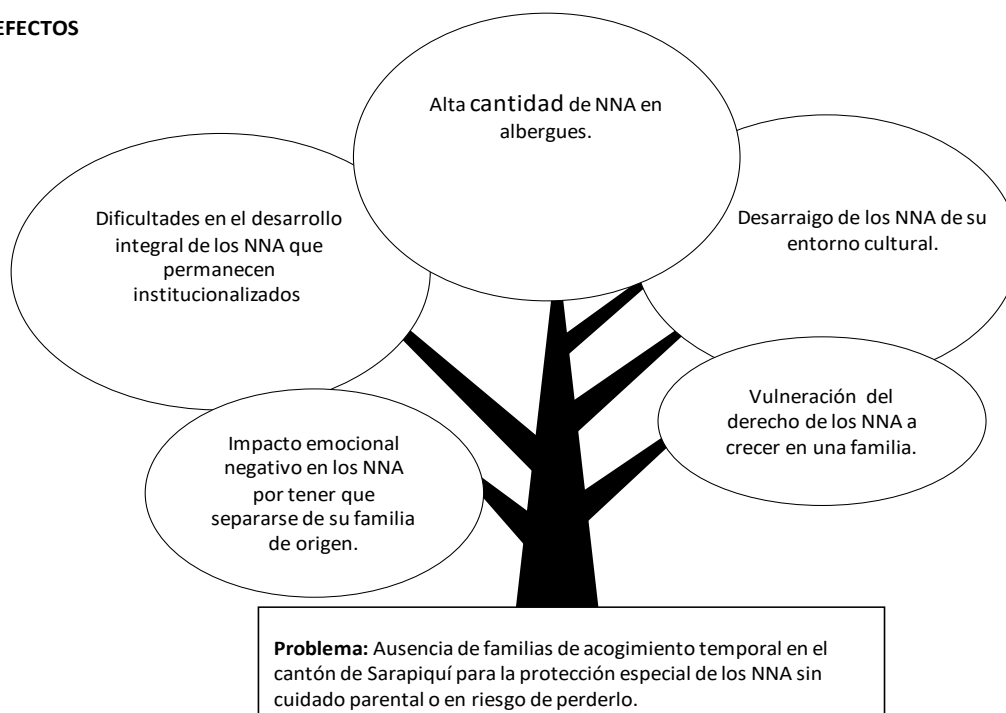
EFECTOS

Alta cantidad de NNA en albergues.

Dificultades en el desarrollo integral de los NNA que permanecen institucionalizados

Desarraigo de los NNA de su entorno cultural.

Vulneración del derecho de los NNA a crecer en una familia.

Impacto emocional negativo en los NNA por tener que separarse de su familia de origen.

**Problema:** Ausencia de familias de acogimiento temporal en el cantón de Sarapiquí para la protección especial de los NNA sin cuidado parental o en riesgo de perderlo.